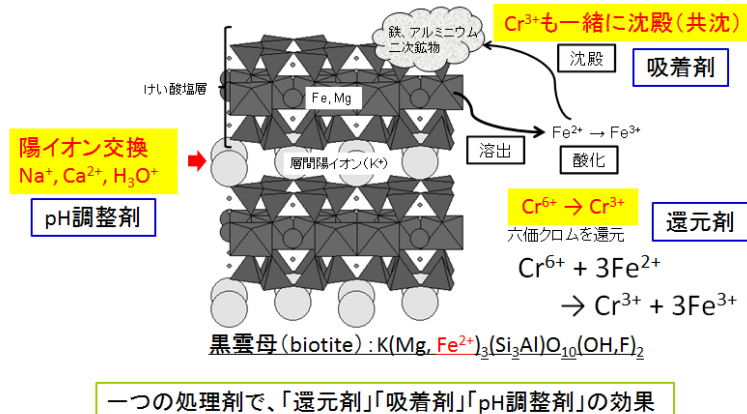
鉄, アルミニウム
二次鉱物

$Cr^{3+}$も一緒に沈殿（共沈）

沈殿

吸着剤

けい酸塩層

Fe, Mg

$Fe^{2+} \rightarrow Fe^{3+}$

陽イオン交換
$Na^{+}$, $Ca^{2+}$, $H_3O^{+}$

溶出

酸化

層間陽イオン($K^{+}$)

pH調整剤

$Cr^{6+} \rightarrow Cr^{3+}$
六価クロムを還元

還元剤

$Cr^{6+} + 3Fe^{2+}$
$\rightarrow Cr^{3+} + 3Fe^{3+}$

黒雲母（biotite）: $K(Mg, Fe^{2+})_3(Si_3Al)O_{10}(OH,F)_2$

一つの処理剤で、「還元剤」「吸着剤」「pH調整剤」の効果